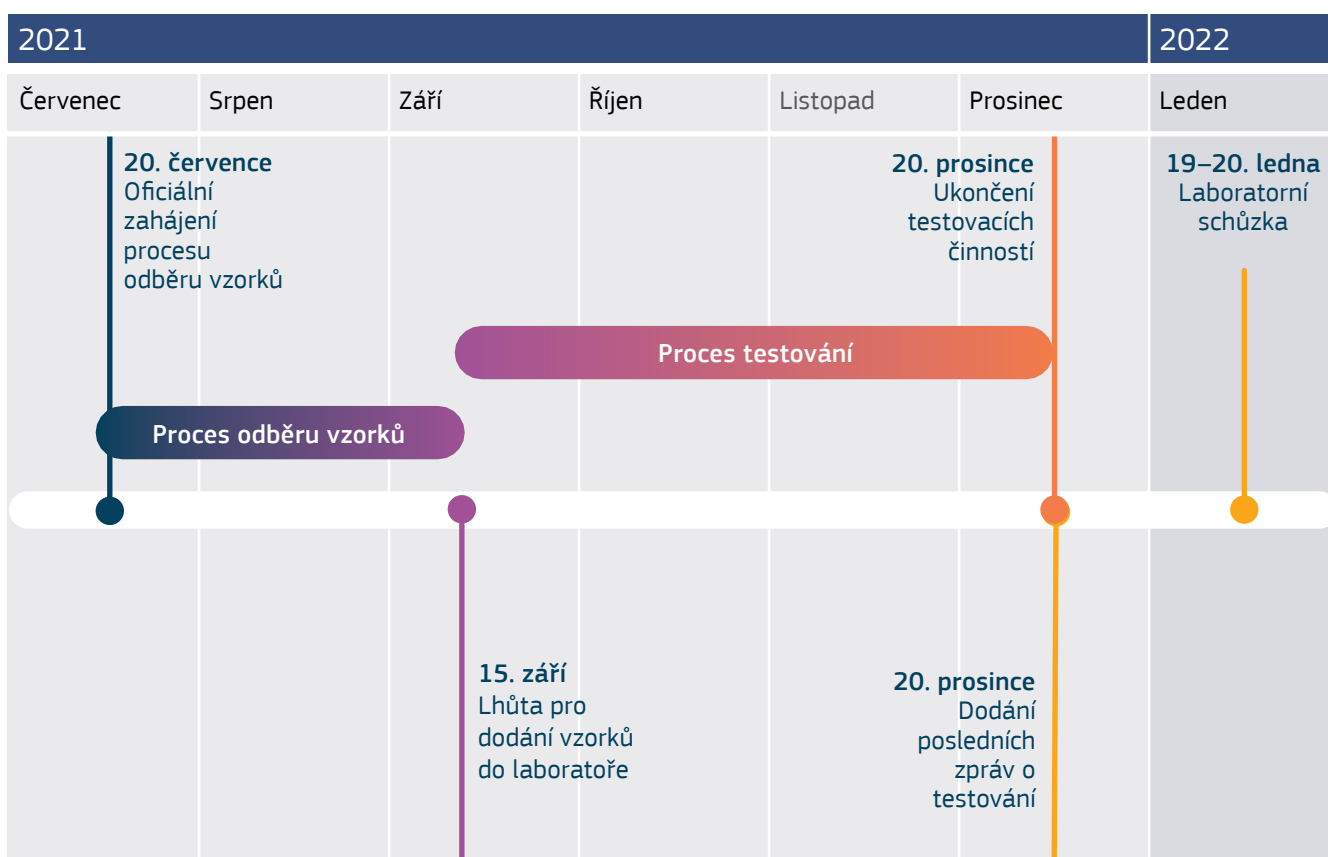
2021

2022

Červenec

Srpen

Září

Říjen

Listopad

Prosinec

Leden

20. července
Oficiální zahájení procesu odběru vzorků

20. prosince
Ukončení testovacích činností

19–20. ledna
Laboratorní schůzka

Proces testování

Proces odběru vzorků

15. září
Lhůta pro dodání vzorků do laboratoře

20. prosince
Dodání posledních zpráv o testování